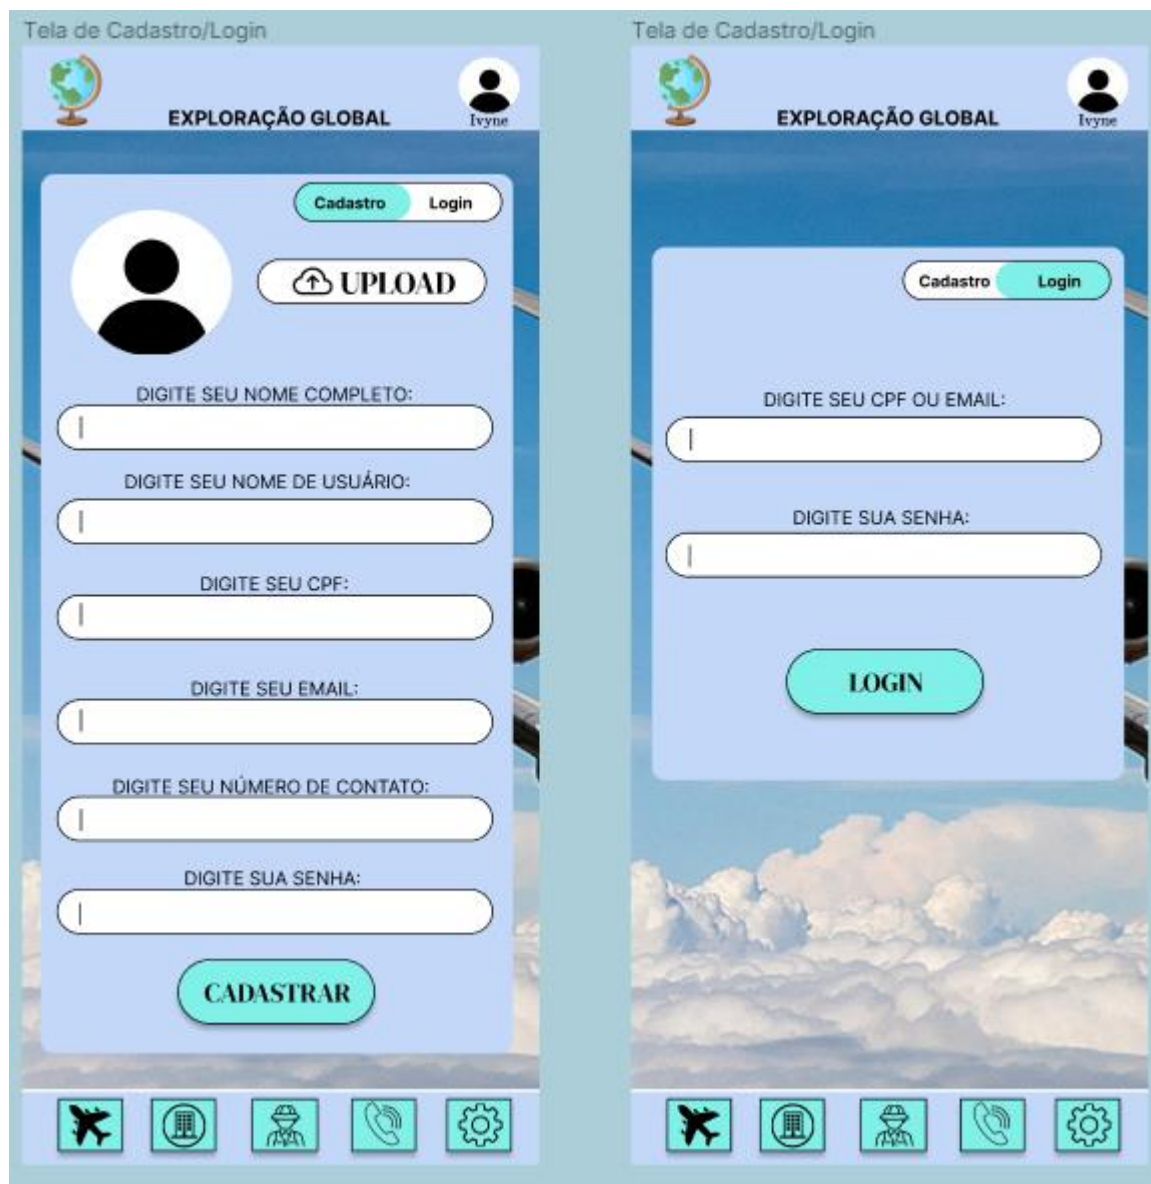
Tela de Cadastro/Login

EXPLORAÇÃO GLOBAL

Ivyne

Cadastro Login

UPLOAD

DIGITE SEU NOME COMPLETO:

DIGITE SEU NOME DE USUÁRIO:

DIGITE SEU CPF:

DIGITE SEU EMAIL:

DIGITE SEU NÚMERO DE CONTATO:

DIGITE SUA SENHA:

CADASTRAR

Tela de Cadastro/Login

EXPLORAÇÃO GLOBAL

Ivyne

Cadastro Login

DIGITE SEU CPF OU EMAIL:

DIGITE SUA SENHA:

LOGIN